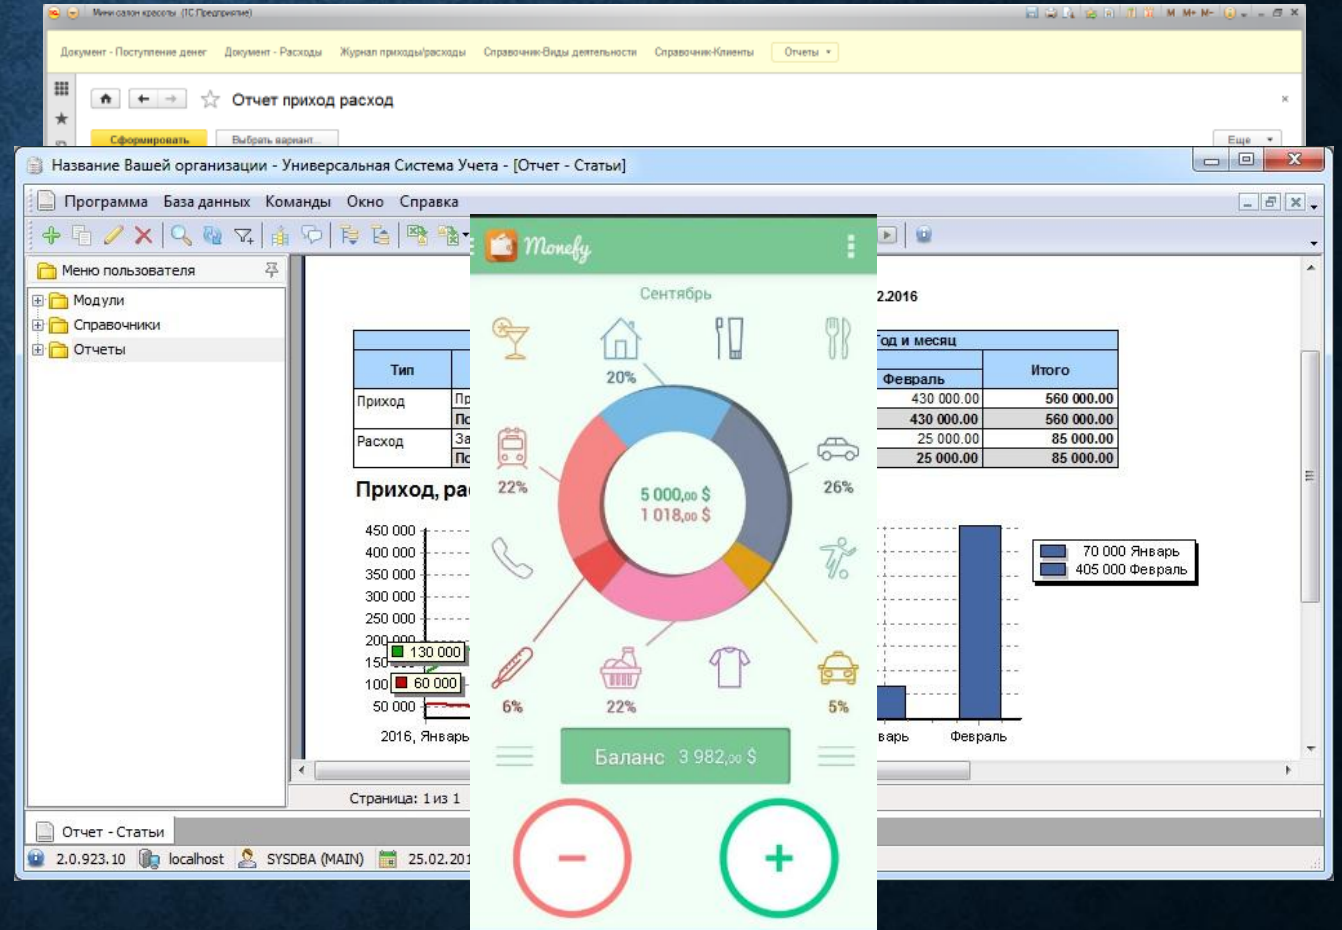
Мини салон красоты (1С:Предприятие)

Документ - Поступление денег Документ - Расходы Журнал приходы/расходы Справочник-Виды деятельности Справочник-Клиенты Отчеты

Отчет приход расход

Сформировать Выбрать вариант... Еще

Название Вашей организации - Универсальная Система Учета - [Отчет - Статьи]

Программа База данных Команды Окно Справка

Меню пользователя

Модули
Справочники
Отчеты

.2.2016

| Тип | Пр |
|---|---|
| Приход | Пр |
| | По |
| Расход | За |
| | По |

| од и месяц | |
|---|---|
| Февраль | Итого |
| 430 000.00 | 560 000.00 |
| 430 000.00 | 560 000.00 |
| 25 000.00 | 85 000.00 |
| 25 000.00 | 85 000.00 |

Приход, ра

450 000
400 000
350 000
300 000
250 000
200 000
150 000
100 000
50 000
130 000
60 000
2016, Январь

70 000 Январь
405 000 Февраль
варь
Февраль

Страница: 1 из 1

Отчет - Статьи

2.0.923.10 localhost SYSDBA (MAIN) 25.02.201

Monefy

Сентябрь

20%
22%
26%
6%
22%
5%

5 000,00 $
1 018,00 $

Баланс 3 982,00 $

−
+